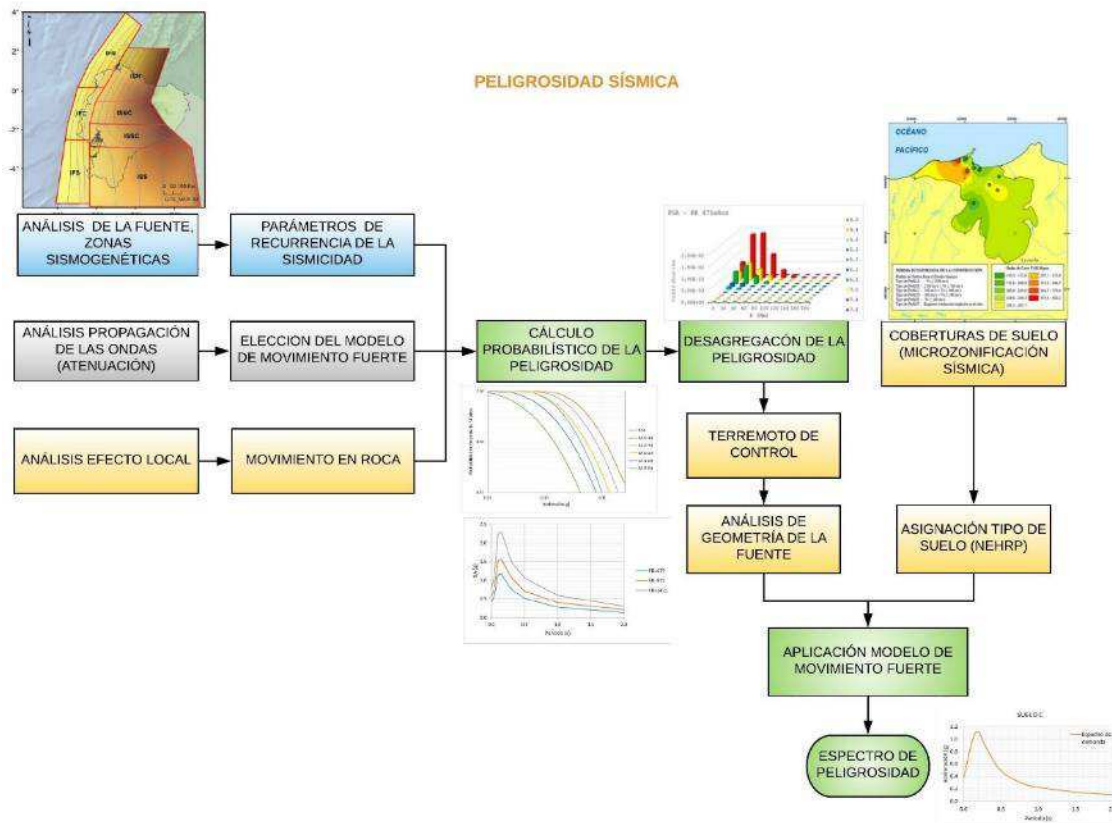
PELIGROSIDAD SÍSMICA

IFN
IDF
IFC
INSC
ISSC
IFS
ISS

ANÁLISIS DE LA FUENTE, ZONAS SISMOGENÉTICAS

PARÁMETROS DE RECURRENCIA DE LA SISMICIDAD

ANÁLISIS PROPAGACIÓN DE LAS ONDAS (ATENUACIÓN)

ELECCION DEL MODELO DE MOVIMIENTO FUERTE

ANÁLISIS EFECTO LOCAL

MOVIMIENTO EN ROCA

CÁLCULO PROBABILÍSTICO DE LA PELIGROSIDAD

PGA - RR 475años

DESAGREGACÓN DE LA PELIGROSIDAD

OCÉANO PACÍFICO

COBERTURAS DE SUELO (MICROZONIFICACIÓN SÍSMICA)

TERREMOTO DE CONTROL

ANÁLISIS DE GEOMETRÍA DE LA FUENTE

ASIGNACIÓN TIPO DE SUELO (NEHRP)

RR-475
RR-975
RR-2475

Periodo (s)

APLICACIÓN MODELO DE MOVIMIENTO FUERTE

SUELO C

Espectro de demanda

ESPECTRO DE PELIGROSIDAD

Periodo (s)